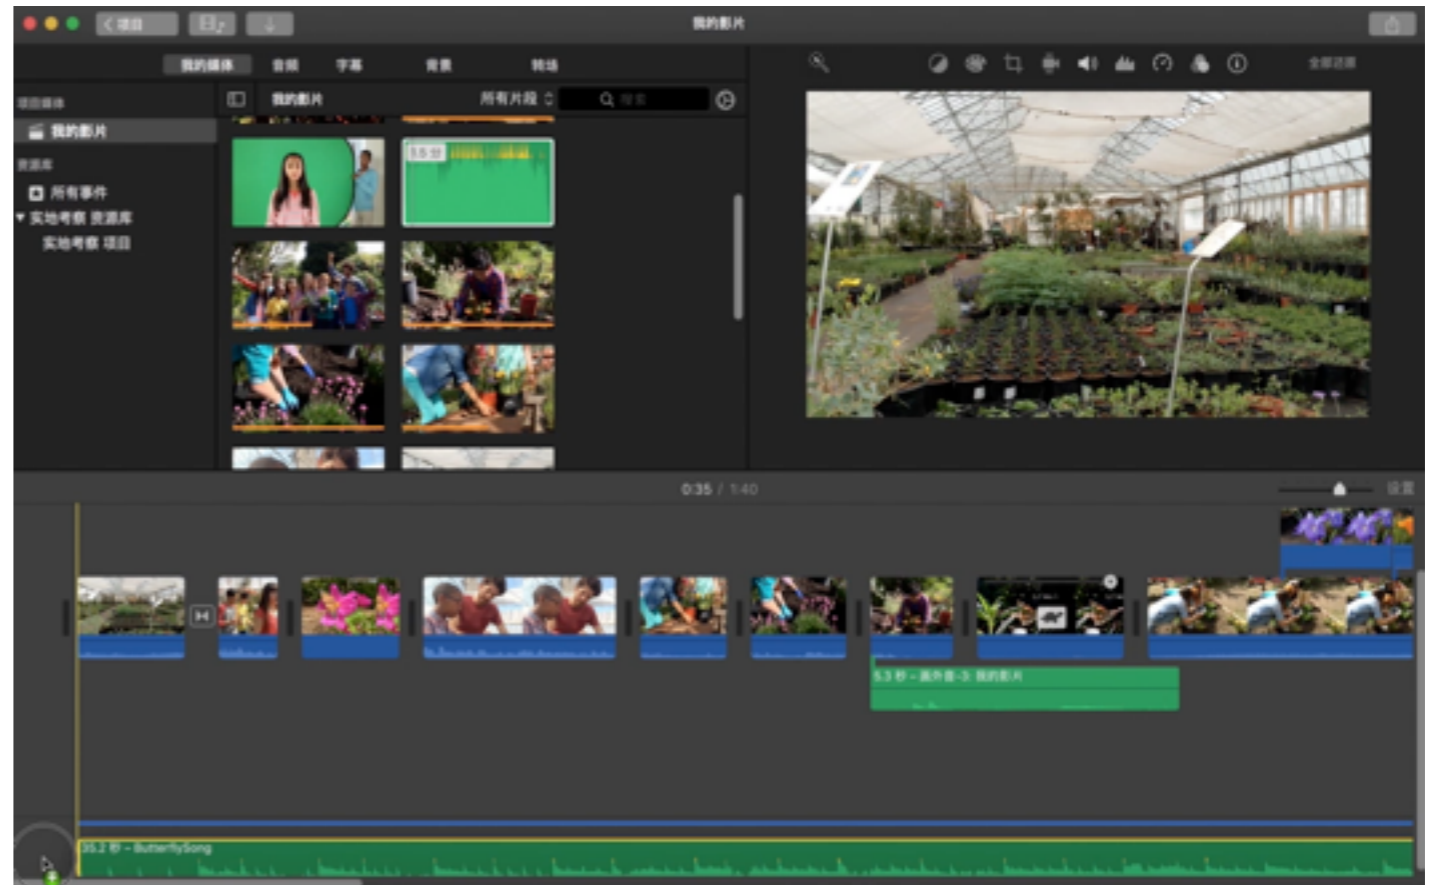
项目

我的影片

我的媒体　音频　字幕　背景　转场

全部还原

项目媒体

我的影片

资源库

所有事件

实地考察 资源库

实地考察 项目

我的影片　所有片段

搜索

15.9

0:35 / 1:40

设置

5.3 秒 – 画外音-3: 我的影片

35.2 秒 – ButterflySong